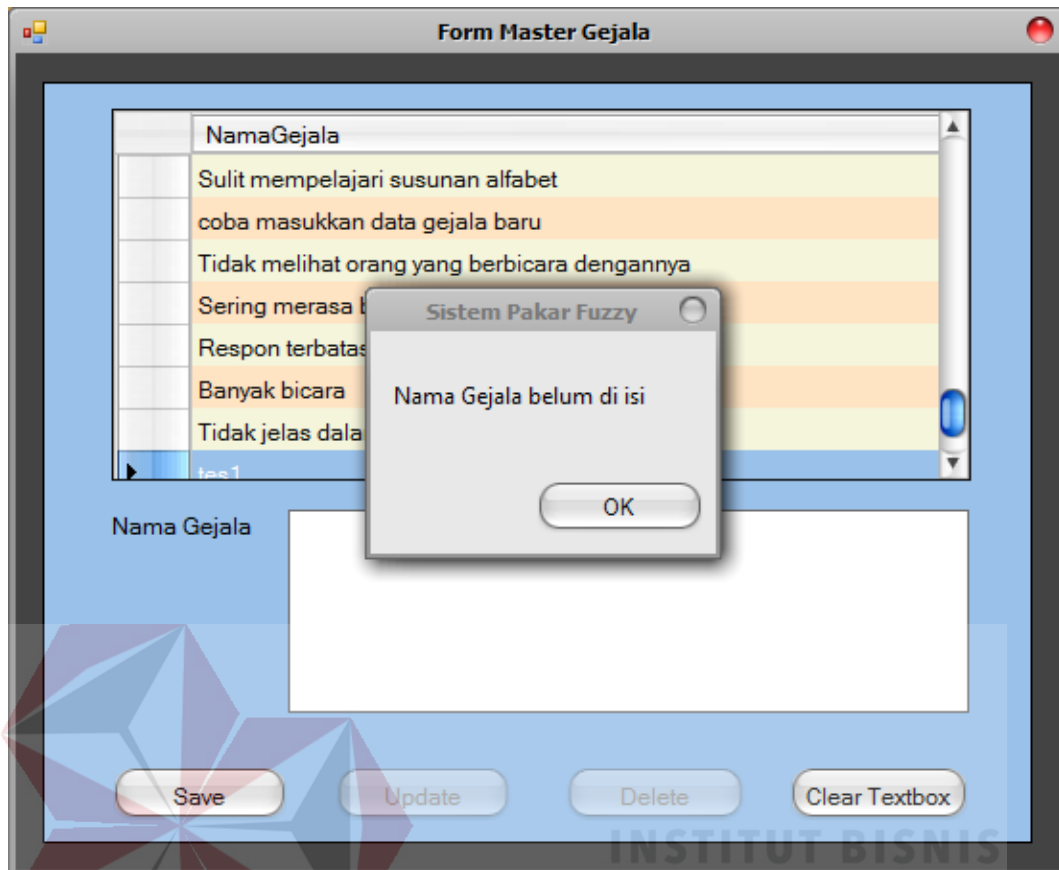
Form Master Gejala

| | NamaGejala |
|---|---|
| | Sulit mempelajari susunan alfabet |
| | coba masukkan data gejala baru |
| | Tidak melihat orang yang berbicara dengannya |
| | Sering merasa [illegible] |
| | Respon terbatas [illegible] |
| | Banyak bicara |
| | Tidak jelas dala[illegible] |
| ▸ | tes1 |

Sistem Pakar Fuzzy

Nama Gejala belum di isi

OK

Nama Gejala

Save

Update

Delete

Clear Textbox

INSTITUT BISNIS